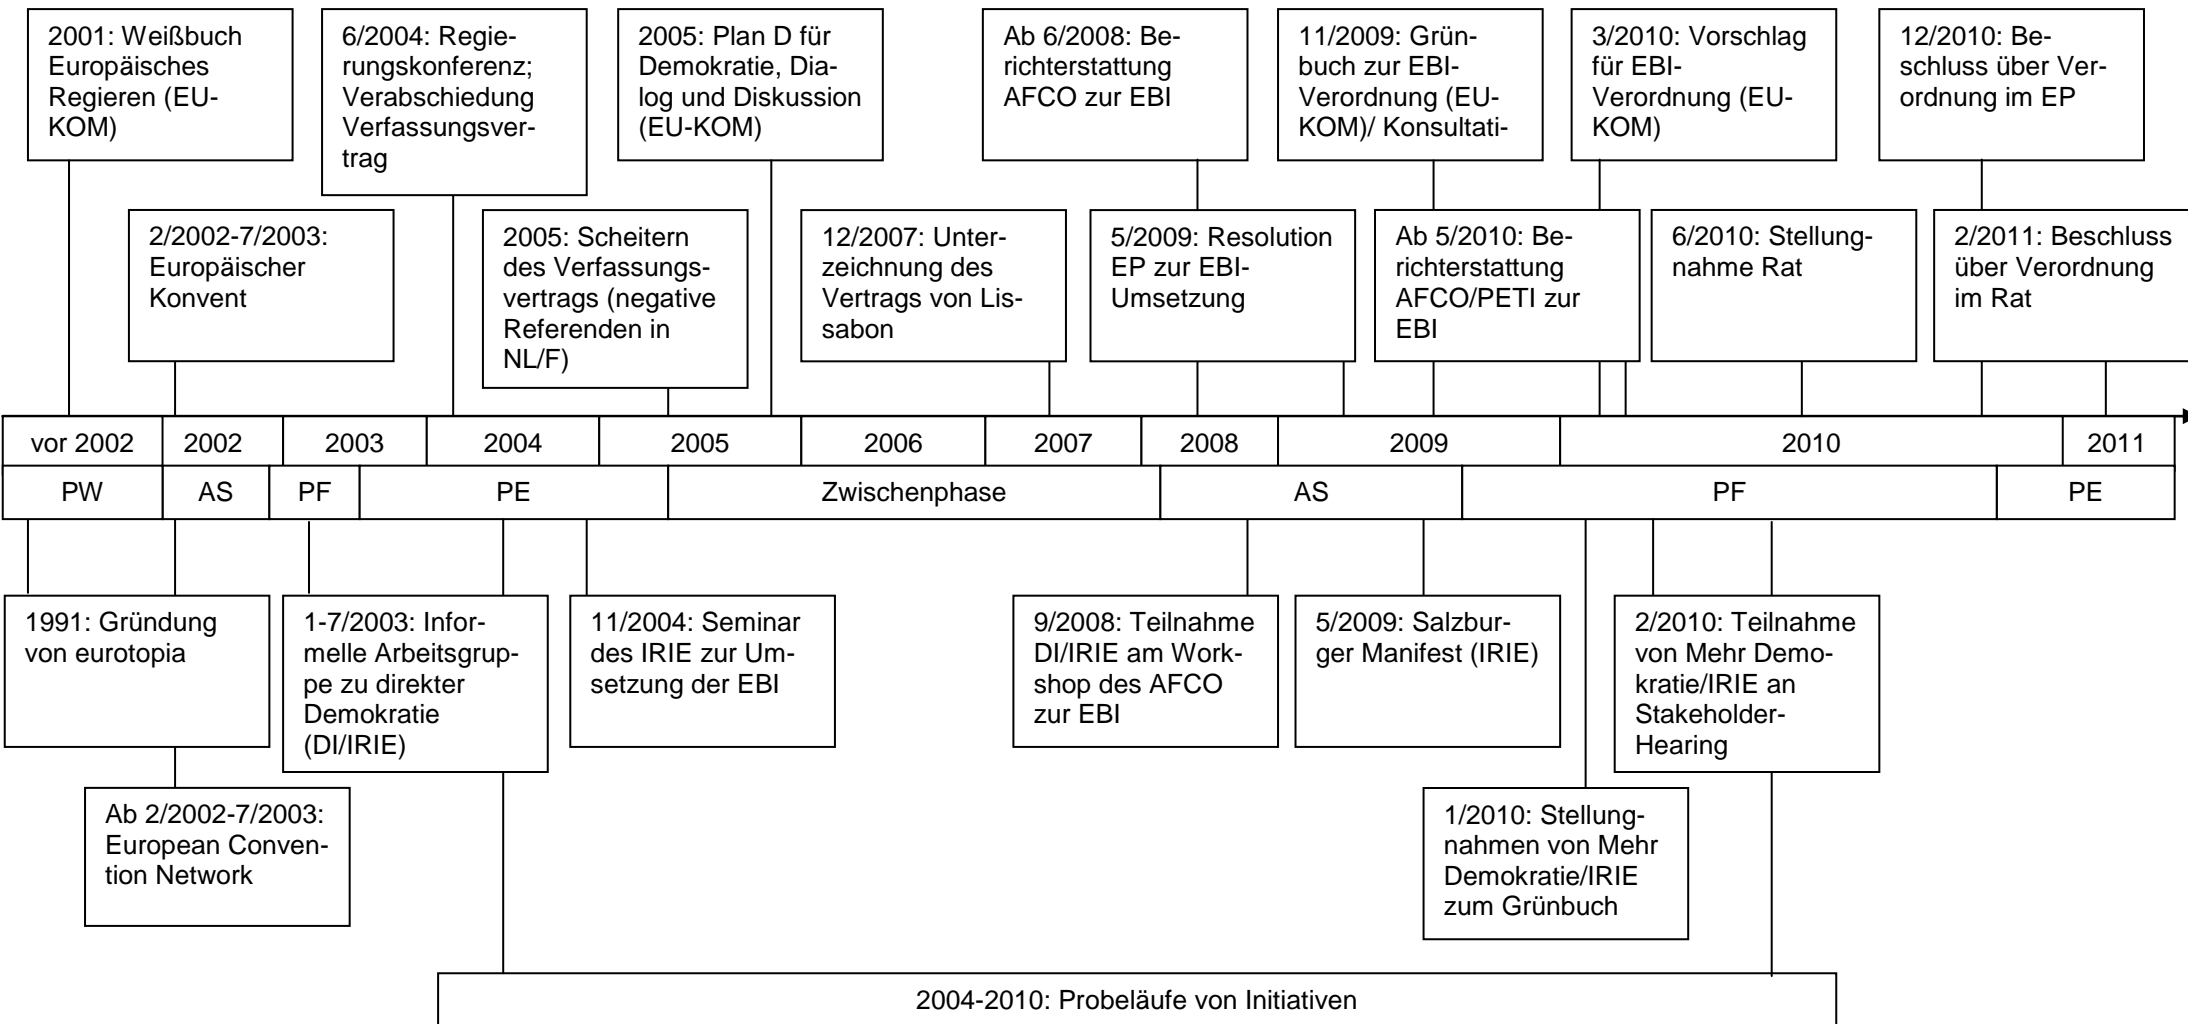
2001: Weißbuch Europäisches Regieren (EU-KOM)

6/2004: Regierungskonferenz; Verabschiedung Verfassungsvertrag

2005: Plan D für Demokratie, Dialog und Diskussion (EU-KOM)

Ab 6/2008: Berichterstattung AFCO zur EBI

11/2009: Grünbuch zur EBI-Verordnung (EU-KOM)/ Konsultati-

3/2010: Vorschlag für EBI-Verordnung (EU-KOM)

12/2010: Beschluss über Verordnung im EP

2/2002-7/2003: Europäischer Konvent

2005: Scheitern des Verfassungsvertrags (negative Referenden in NL/F)

12/2007: Unterzeichnung des Vertrags von Lissabon

5/2009: Resolution EP zur EBI-Umsetzung

Ab 5/2010: Berichterstattung AFCO/PETI zur EBI

6/2010: Stellungnahme Rat

2/2011: Beschluss über Verordnung im Rat

| vor 2002 | 2002 | 2003 | 2004 | 2005 | 2006 | 2007 | 2008 | 2009 | 2010 | 2011 |
|---|---|---|---|---|---|---|---|---|---|---|

| PW | AS | PF | PE | Zwischenphase | AS | PF | PE |
|---|---|---|---|---|---|---|---|

1991: Gründung von eurotopia

1-7/2003: Informelle Arbeitsgruppe zu direkter Demokratie (DI/IRIE)

11/2004: Seminar des IRIE zur Umsetzung der EBI

9/2008: Teilnahme DI/IRIE am Workshop des AFCO zur EBI

5/2009: Salzburger Manifest (IRIE)

2/2010: Teilnahme von Mehr Demokratie/IRIE an Stakeholder-Hearing

Ab 2/2002-7/2003: European Convention Network

1/2010: Stellungnahmen von Mehr Demokratie/IRIE zum Grünbuch

2004-2010: Probeläufe von Initiativen